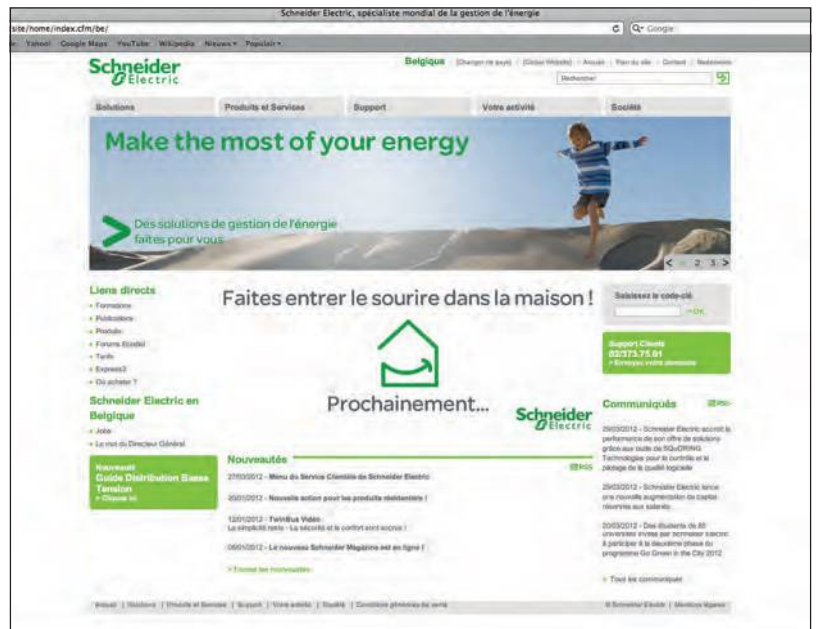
Schneider Electric, spécialiste mondial de la gestion de l'énergie

site/home/index.cfm/be/

Google

Yahoo! Google Maps YouTube Wikipedia Nieuws Populair

Schneider Electric

Belgique | Changer de pays | Global Website | Accueil | Plan du site | Contact | Newsletter

Rechercher

Solutions | Produits et Services | Support | Votre activité | Société

Make the most of your energy

Des solutions de gestion de l'énergie faites pour vous

< 1 2 3 >

Liens directs
Formations
Publications
Produits
Forums Ecodial
Tarifs
Express3
Où acheter ?

Schneider Electric en Belgique
Jobs
Le mot du Directeur Général

Nouveau! Guide Distribution Basse Tension > Cliquez ici

Faites entrer le sourire dans la maison !

Prochainement...

Schneider Electric

Saisissez le code-clé
OK

Support Clients
02/373.75.01
Envoyez votre demande

Communiqués RSS

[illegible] - Schneider Electric accroît la performance de son offre de solutions grâce aux outils de SQuORING Technologies pour le contrôle et le pilotage de la qualité logicielle

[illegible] - Schneider Electric lance une nouvelle augmentation de capital réservée aux salariés

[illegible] - Des étudiants de 80 universités invités par Schneider Electric à participer à la deuxième phase du programme Go Green in the City 2012

Tous les communiqués

Nouveautés RSS

27/03/2012 - Menu du Service Clientèle de Schneider Electric
20/01/2012 - Nouvelle action pour les produits résidentiels !
12/01/2012 - TwinBus Vidéo
La simplicité reste - La sécurité et le confort sont accrus !
09/01/2012 - Le nouveau Schneider Magazine est en ligne !

Toutes les nouveautés

Accueil | Solutions | Produits et Services | Support | Votre activité | Société | Conditions générales de vente

© Schneider Electric | Mentions légales